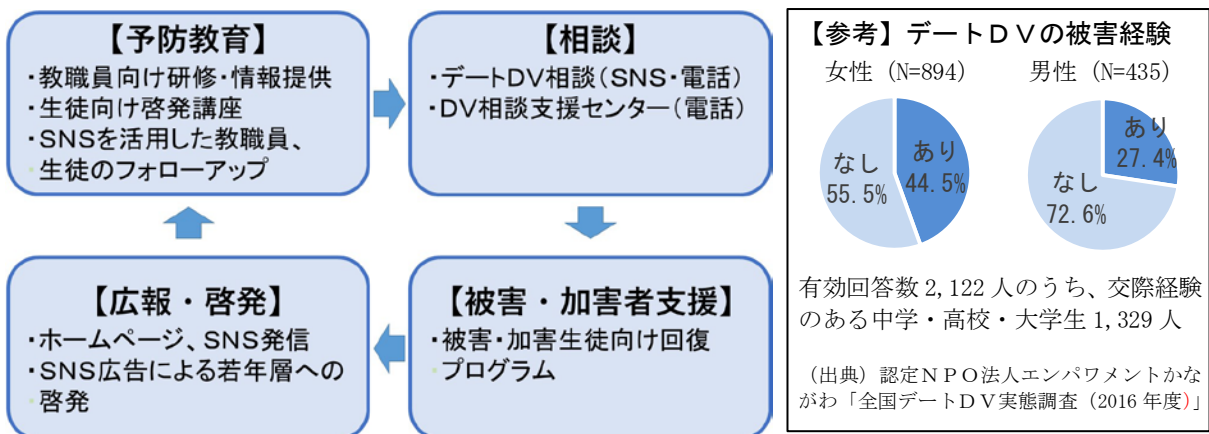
【予防教育】
・教職員向け研修・情報提供
・生徒向け啓発講座
・SNSを活用した教職員、生徒のフォローアップ

【相談】
・デートDV相談（SNS・電話）
・DV相談支援センター（電話）

【被害・加害者支援】
・被害・加害生徒向け回復プログラム

【広報・啓発】
・ホームページ、SNS発信
・SNS広告による若年層への啓発

【参考】デートＤＶの被害経験

女性（N=894）
あり 44.5%
なし 55.5%

男性（N=435）
あり 27.4%
なし 72.6%

有効回答数 2,122 人のうち、交際経験のある中学・高校・大学生 1,329 人

（出典）認定ＮＰＯ法人エンパワメントかながわ「全国デートＤＶ実態調査（2016 年度）」